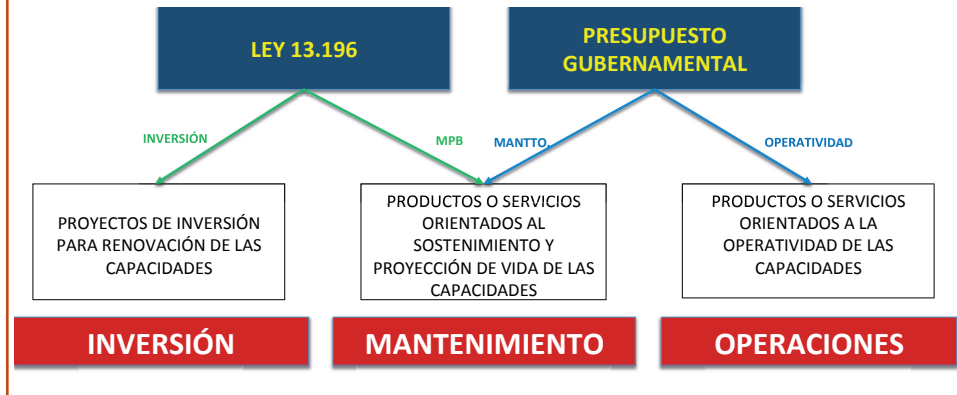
LEY 13.196

PRESUPUESTO GUBERNAMENTAL

INVERSIÓN

MPB

MANTTO.

OPERATIVIDAD

PROYECTOS DE INVERSIÓN PARA RENOVACIÓN DE LAS CAPACIDADES

PRODUCTOS O SERVICIOS ORIENTADOS AL SOSTENIMIENTO Y PROYECCIÓN DE VIDA DE LAS CAPACIDADES

PRODUCTOS O SERVICIOS ORIENTADOS A LA OPERATIVIDAD DE LAS CAPACIDADES

INVERSIÓN

MANTENIMIENTO

OPERACIONES